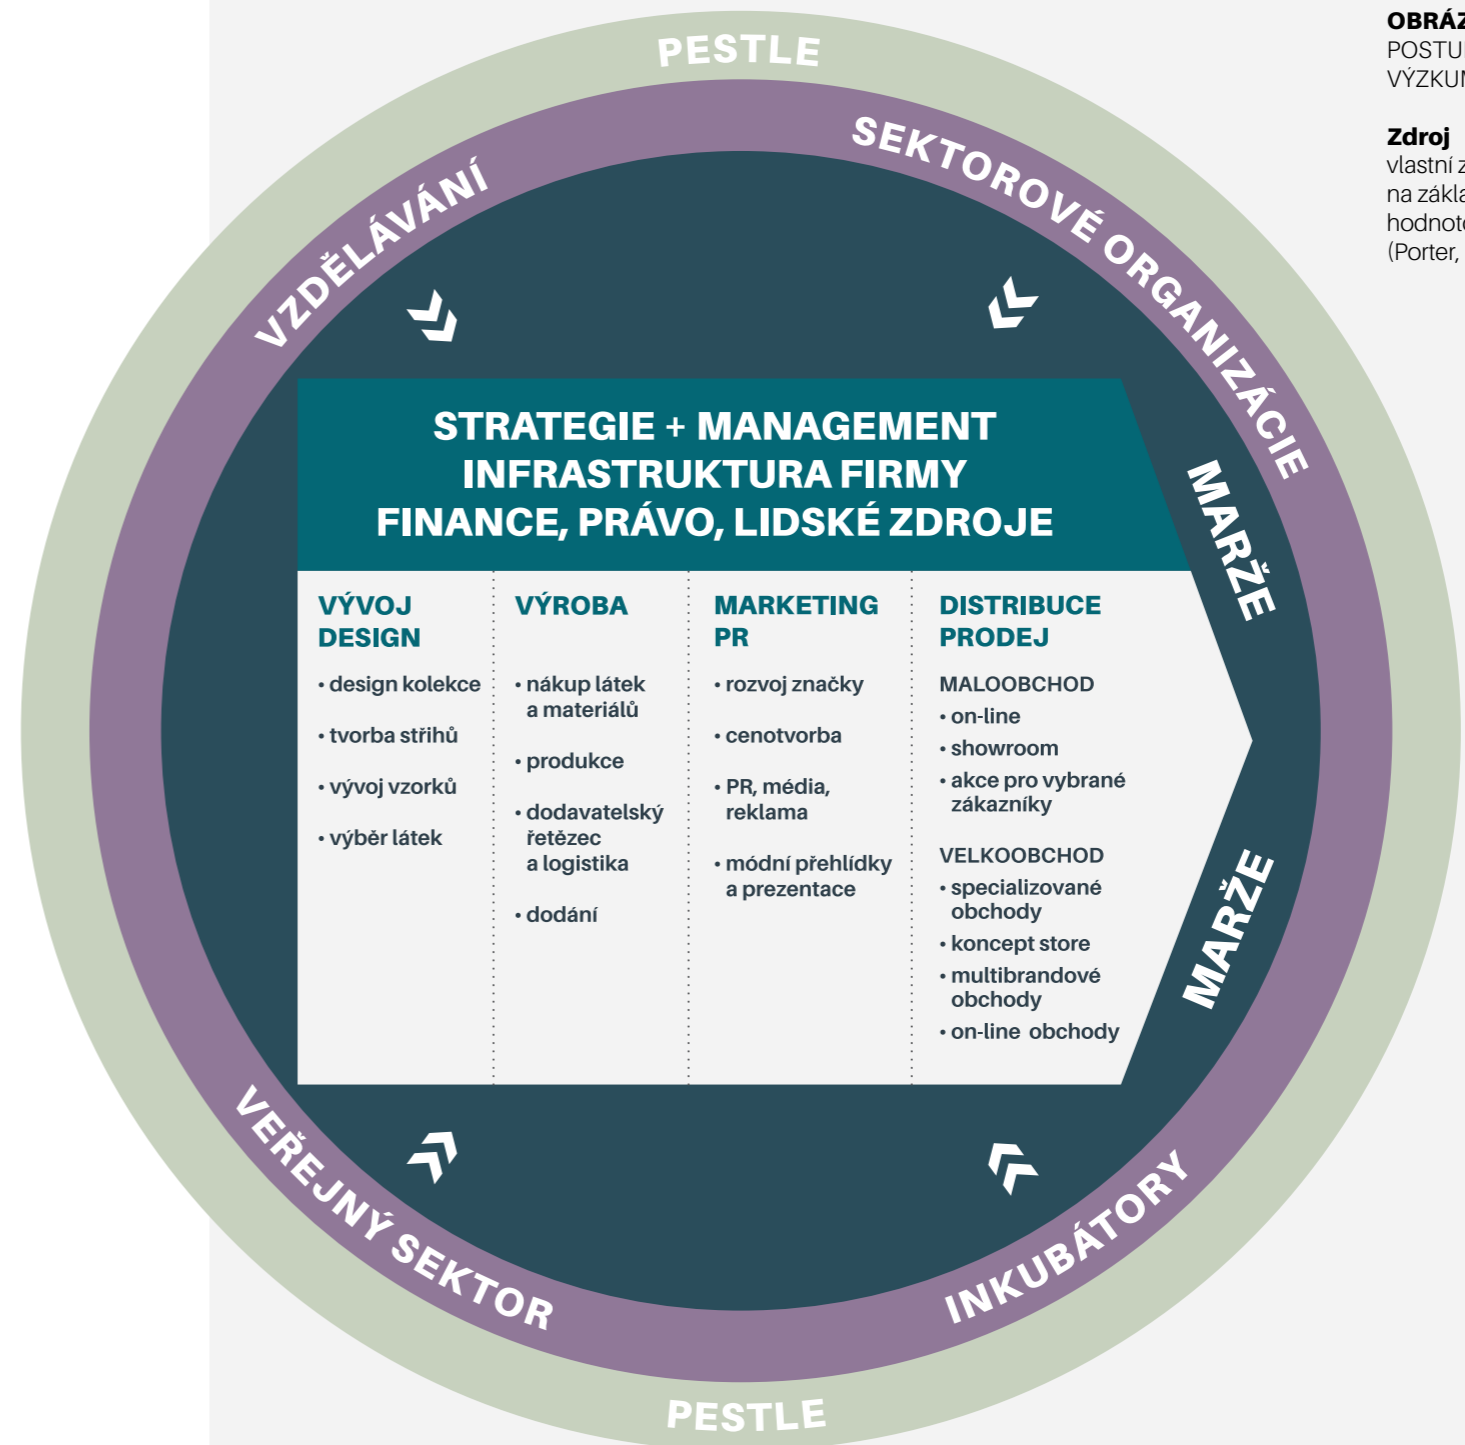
PESTLE

VZDĚLÁVÁNÍ

SEKTOROVÉ ORGANIZACE

STRATEGIE + MANAGEMENT
INFRASTRUKTURA FIRMY
FINANCE, PRÁVO, LIDSKÉ ZDROJE

MARŽE

VÝVOJ
DESIGN
• design kolekce
• tvorba střihů
• vývoj vzorků
• výběr látek

VÝROBA
• nákup látek a materiálů
• produkce
• dodavatelský řetězec a logistika
• dodání

MARKETING
PR
• rozvoj značky
• cenotvorba
• PR, média, reklama
• módní přehlídky a prezentace

DISTRIBUCE
PRODEJ
MALOOBCHOD
• on-line
• showroom
• akce pro vybrané zákazníky
VELKOOBCHOD
• specializované obchody
• koncept store
• multibrandové obchody
• on-line obchody

MARŽE

VEŘEJNÝ SEKTOR

INKUBÁTORY

PESTLE

OBRÁZ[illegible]
POSTU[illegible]
VÝZKU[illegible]

Zdroj
vlastní z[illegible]
na zákla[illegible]
hodnot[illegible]
(Porter, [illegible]